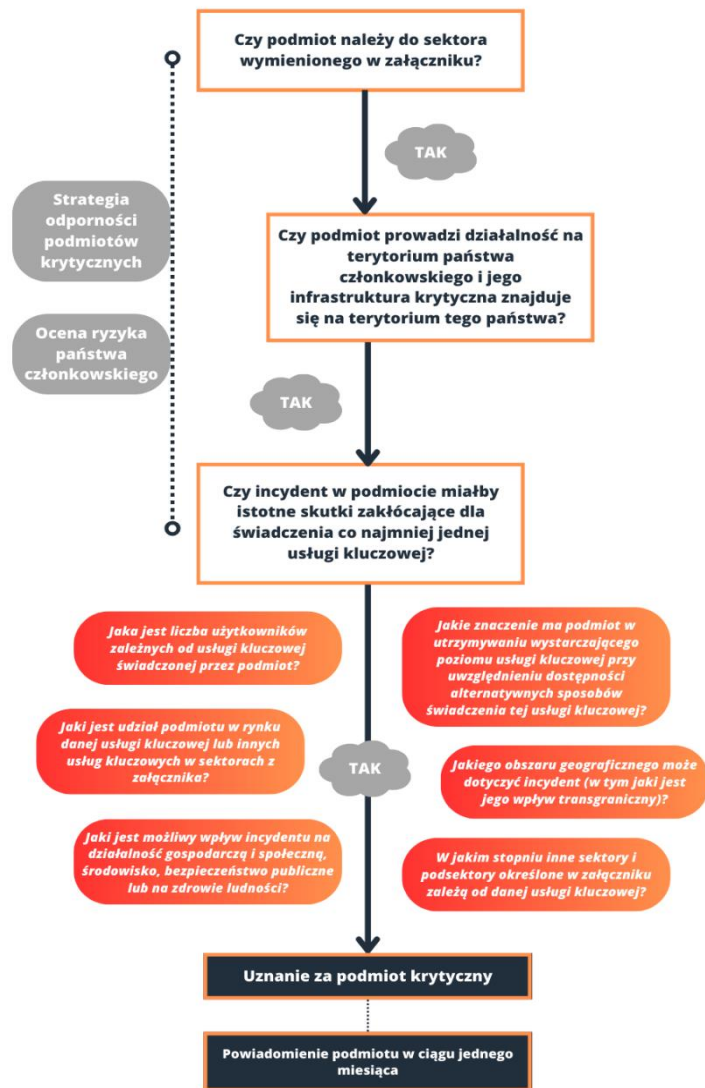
Czy podmiot należy do sektora wymienionego w załączniku?

TAK

Strategia odporności podmiotów krytycznych

Ocena ryzyka państwa członkowskiego

Czy podmiot prowadzi działalność na terytorium państwa członkowskiego i jego infrastruktura krytyczna znajduje się na terytorium tego państwa?

TAK

Czy incydent w podmiocie miałby istotne skutki zakłócające dla świadczenia co najmniej jednej usługi kluczowej?

Jaka jest liczba użytkowników zależnych od usługi kluczowej świadczonej przez podmiot?

Jaki jest udział podmiotu w rynku danej usługi kluczowej lub innych usług kluczowych w sektorach z załącznika?

Jaki jest możliwy wpływ incydentu na działalność gospodarczą i społeczną, środowisko, bezpieczeństwo publiczne lub na zdrowie ludności?

TAK

Jakie znaczenie ma podmiot w utrzymywaniu wystarczającego poziomu usługi kluczowej przy uwzględnieniu dostępności alternatywnych sposobów świadczenia tej usługi kluczowej?

Jakiego obszaru geograficznego może dotyczyć incydent (w tym jaki jest jego wpływ transgraniczny)?

W jakim stopniu inne sektory i podsektory określone w załączniku zależą od danej usługi kluczowej?

Uznanie za podmiot krytyczny

Powiadomienie podmiotu w ciągu jednego miesiąca